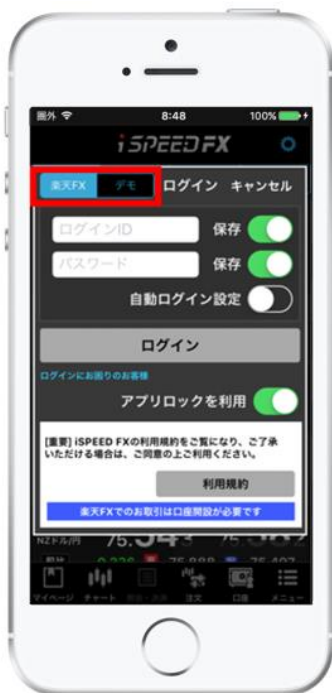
圏外 8:48 100%

iSPEED FX

楽天FX デモ ログイン キャンセル

ログインID 保存

パスワード 保存

自動ログイン設定

ログイン

ログインにお困りのお客様

アプリロックを利用

[重要] iSPEED FXの利用規約をご覧になり、ご了承いただける場合は、ご同意の上ご利用ください。

利用規約

楽天FXでのお取引は口座開設が必要です

NZドル/円 75.343 75.367

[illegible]

マイページ チャート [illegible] 注文 口座 メニュー